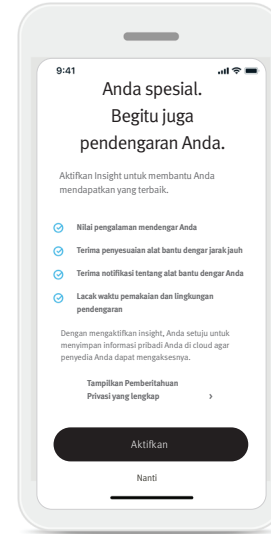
9:41

Anda spesial. Begitu juga pendengaran Anda.

Aktifkan Insight untuk membantu Anda mendapatkan yang terbaik.

Nilai pengalaman mendengar Anda

Terima penyesuaian alat bantu dengar jarak jauh

Terima notifikasi tentang alat bantu dengar Anda

Lacak waktu pemakaian dan lingkungan pendengaran

Dengan mengaktifkan insight, Anda setuju untuk menyimpan informasi pribadi Anda di cloud agar penyedia Anda dapat mengaksesnya.

Tampilkan Pemberitahuan Privasi yang lengkap ›

Aktifkan

Nanti